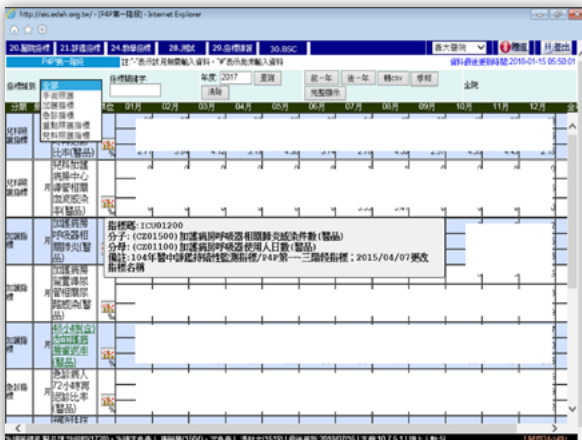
http://eicedeh.org.tw/ - [P4P第一階段] - Internet Explorer

20.醫院指標 | 21.評鑑指標 | 24.發展指標 | 28.測試 | 29.品標填報 | 30.BSC

P4P第一階段 | 註:"-"表示該月無需輸入資料,"*"表示尚未輸入資料 | 資料最後更新時間:2018-01-15 05:50:01

指標類別 全部 急性照護 加護照護 急診指標 重點照護指標 兒科照護指標

指標關鍵字 | 年度 2017 | 查詢 | 清除 | 前一年 | 後一年 | 轉CSV | 參照 | 完整顯示 | 全院

分類 | 01月 | 02月 | 03月 | 04月 | 05月 | 06月 | 07月 | 08月 | 09月 | 10月 | 11月 | 12月

兒科照護指標 | 比率(醫品)

兒科照護指標 | 月 | 兒科加護病房中心導管相關血流感染率(醫品)

加護指標 | 月 | 加護病房呼吸器相關肺炎(醫品)

指標碼: ICU01200
分子: (CZ01500)加護病房呼吸器相關肺炎感染件數(醫品)
分母: (CZ01100)加護病房呼吸器使用人日數(醫品)
備註:104年醫中評鑑持續性監測指標/P4P第一三階段指標;2015/04/07更改指標名稱

加護指標 | 月 | 加護病房留置導尿管相關泌尿道感染(醫品)

加護指標 | 月 | 48小時(含)內加護病房重返率(醫品)

急診指標 | 月 | 急診病人72小時再返診比率(醫品)

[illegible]